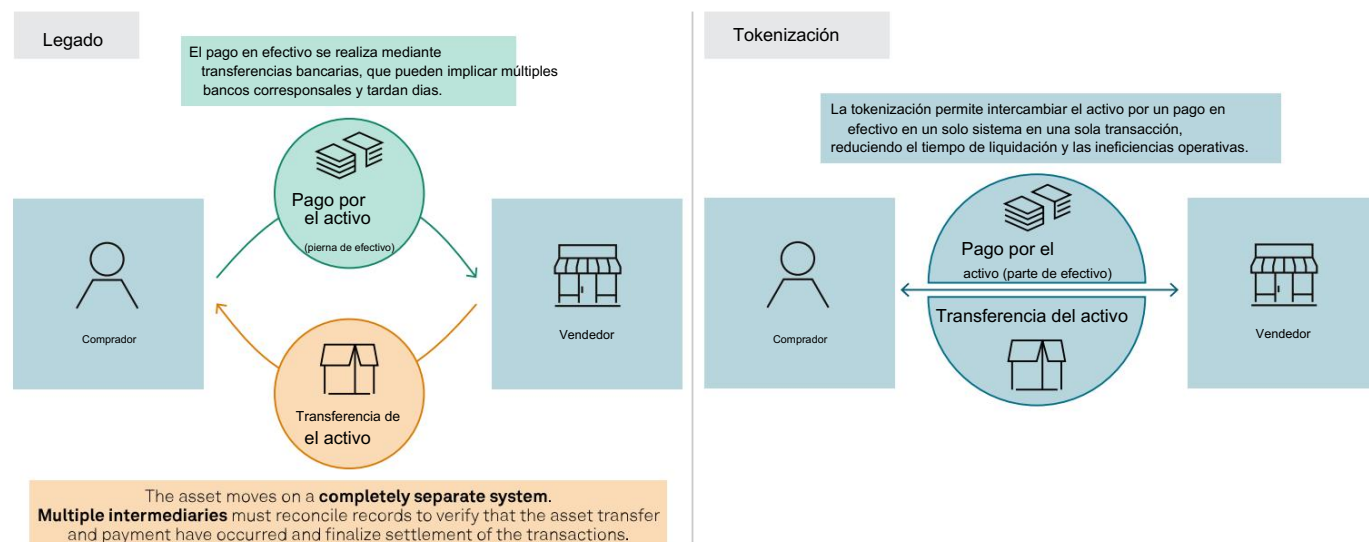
Legado

El pago en efectivo se realiza mediante transferencias bancarias, que pueden implicar múltiples bancos corresponsales y tardan dias.

Pago por el activo
(pierna de efectivo)

Comprador

Vendedor

Transferencia de el activo

The asset moves on a **completely separate system**.
**Multiple intermediaries** must reconcile records to verify that the asset transfer and payment have occurred and finalize settlement of the transactions.

Tokenización

La tokenización permite intercambiar el activo por un pago en efectivo en un solo sistema en una sola transacción, reduciendo el tiempo de liquidación y las ineficiencias operativas.

Pago por el activo (parte de efectivo)

Comprador

Transferencia del activo

Vendedor